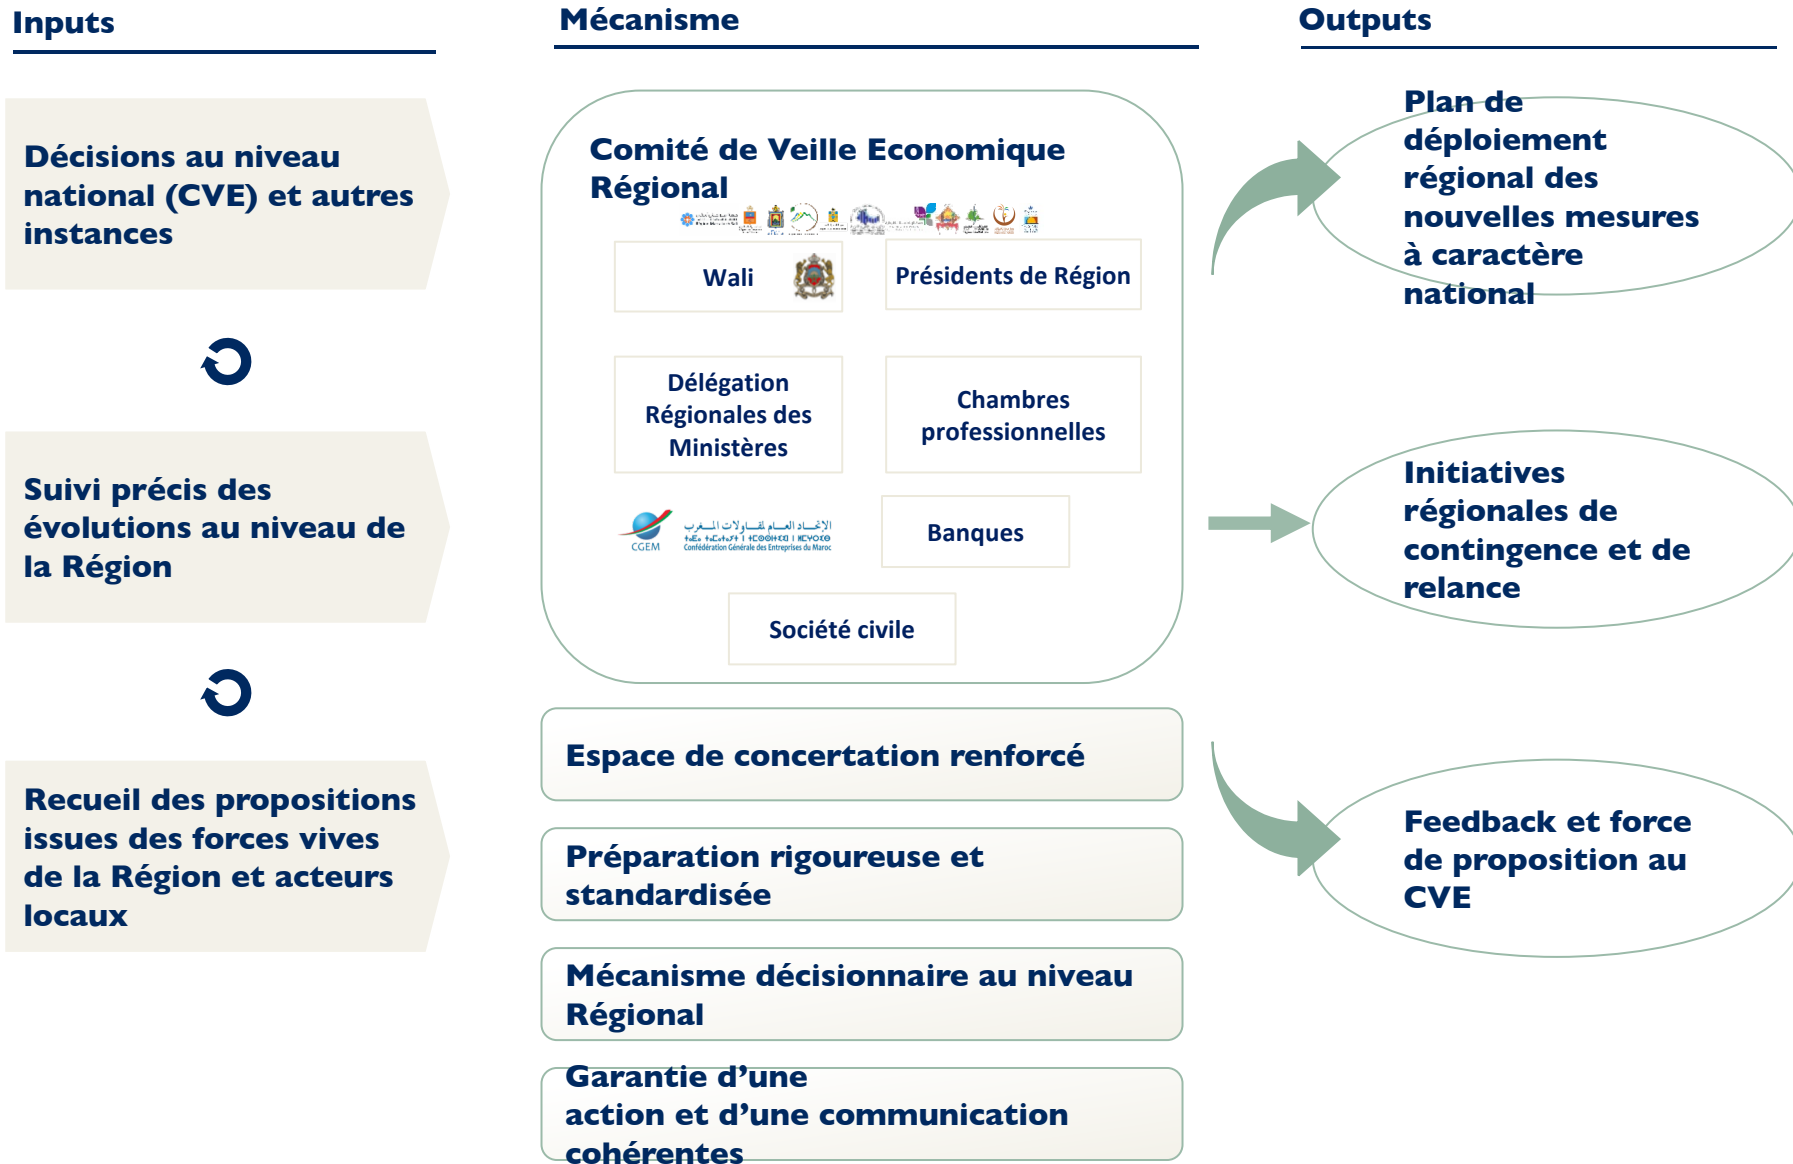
Inputs

Décisions au niveau national (CVE) et autres instances

Suivi précis des évolutions au niveau de la Région

Recueil des propositions issues des forces vives de la Région et acteurs locaux

Mécanisme

Comité de Veille Economique Régional

Wali

Présidents de Région

Délégation Régionales des Ministères

Chambres professionnelles

CGEM

الاتحاد العام لمقاولات المغرب

Confédération Générale des Entreprises du Maroc

Banques

Société civile

Espace de concertation renforcé

Préparation rigoureuse et standardisée

Mécanisme décisionnaire au niveau Régional

Garantie d'une action et d'une communication cohérentes

Outputs

Plan de déploiement régional des nouvelles mesures à caractère national

Initiatives régionales de contingence et de relance

Feedback et force de proposition au CVE